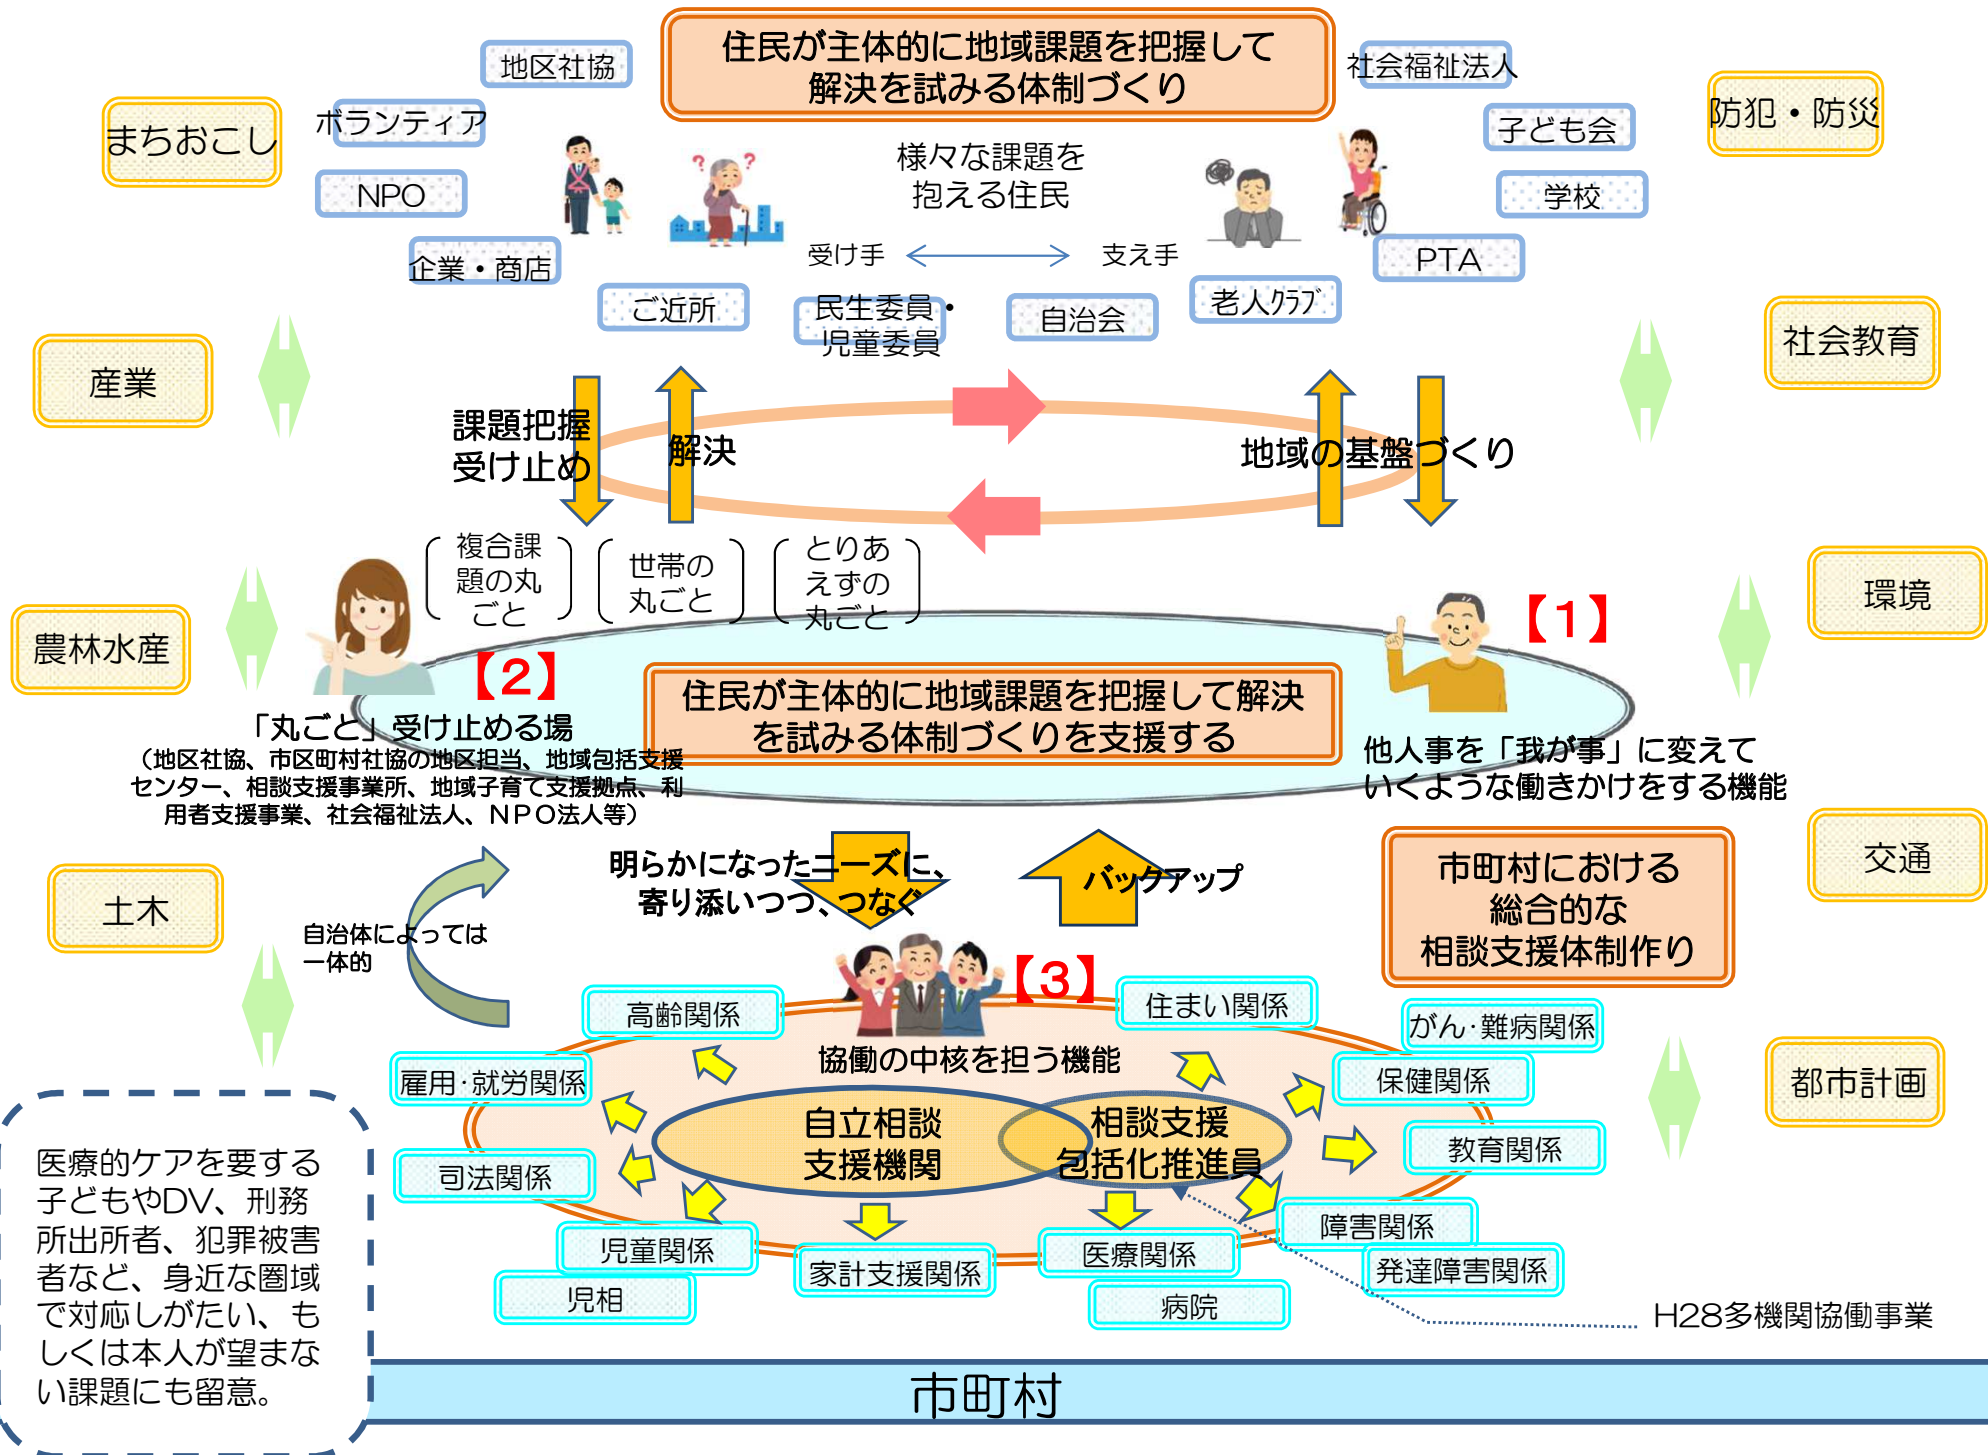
住民が主体的に地域課題を把握して解決を試みる体制づくり

地区社協

社会福祉法人

まちおこし

ボランティア

NPO

企業・商店

子ども会

学校

PTA

防犯・防災

様々な課題を抱える住民

受け手 ⟷ 支え手

ご近所

民生委員・児童委員

自治会

老人クラブ

産業

社会教育

課題把握受け止め

解決

地域の基盤づくり

複合課題の丸ごと

世帯の丸ごと

とりあえずの丸ごと

環境

農林水産

【2】

【1】

住民が主体的に地域課題を把握して解決を試みる体制づくりを支援する

「丸ごと」受け止める場
（地区社協、市区町村社協の地区担当、地域包括支援センター、相談支援事業所、地域子育て支援拠点、利用者支援事業、社会福祉法人、ＮＰＯ法人等）

他人事を「我が事」に変えていくような働きかけをする機能

土木

明らかになったニーズに、寄り添いつつ、つなぐ

バックアップ

市町村における総合的な相談支援体制作り

交通

自治体によっては一体的

【3】

高齢関係

住まい関係

がん･難病関係

協働の中核を担う機能

雇用･就労関係

保健関係

都市計画

自立相談支援機関

相談支援包括化推進員

教育関係

司法関係

医療的ケアを要する子どもやDV、刑務所出所者、犯罪被害者など、身近な圏域で対応しがたい、もしくは本人が望まない課題にも留意。

児童関係

家計支援関係

医療関係

障害関係

発達障害関係

児相

病院

H28多機関協働事業

市町村